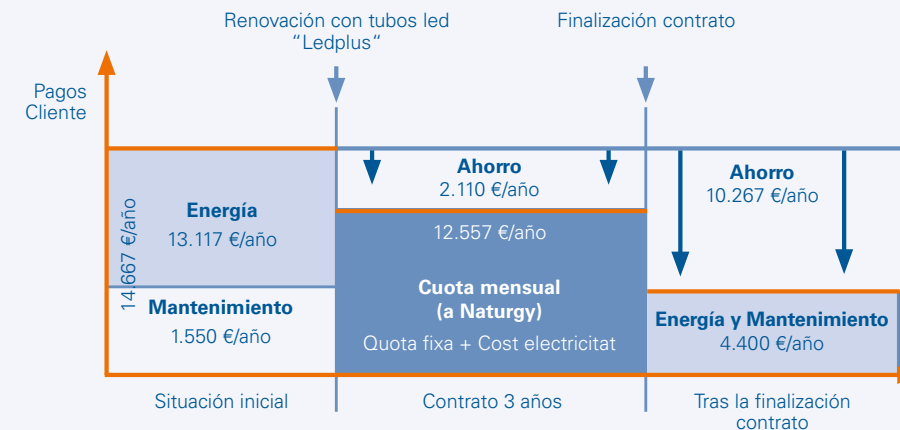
Renovación con tubos led “Ledplus“

Finalización contrato

Pagos Cliente

14.667 €/año

Energía
13.117 €/año

Mantenimiento
1.550 €/año

Ahorro
2.110 €/año

12.557 €/año

Cuota mensual
(a Naturgy)
Quota fixa + Cost electricitat

Ahorro
10.267 €/año

Energía y Mantenimiento
4.400 €/año

Situación inicial

Contrato 3 años

Tras la finalización contrato